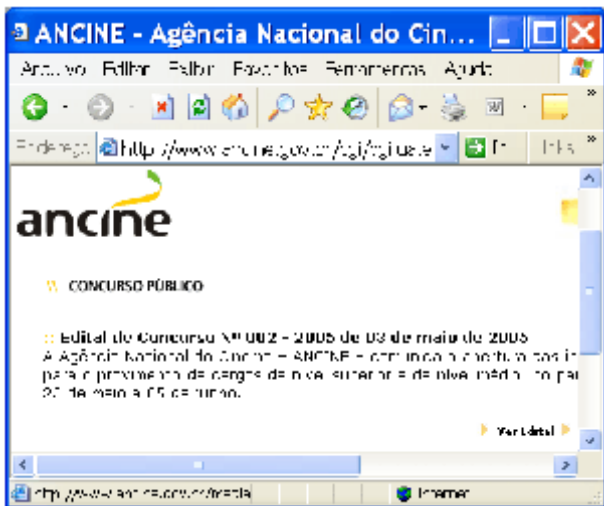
ANCINE - Agência Nacional do Cin...

Arquivo Editar Exibir Favoritos Ferramentas Ajuda

Endereço http://www.ancine.gov.br/cgi/cgilua.e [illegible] Links

ancine

CONCURSO PÚBLICO

:: Edital do Concurso Nº 002 - 2005 de 03 de maio de 2005
A Agência Nacional do Cinema - ANCINE - comunica a abertura das in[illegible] para o provimento de cargos de nível superior e de nível médio, no per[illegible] 20 de maio a 05 de junho.

Ver Edital

http://www.ancine.gov.br/media

Internet